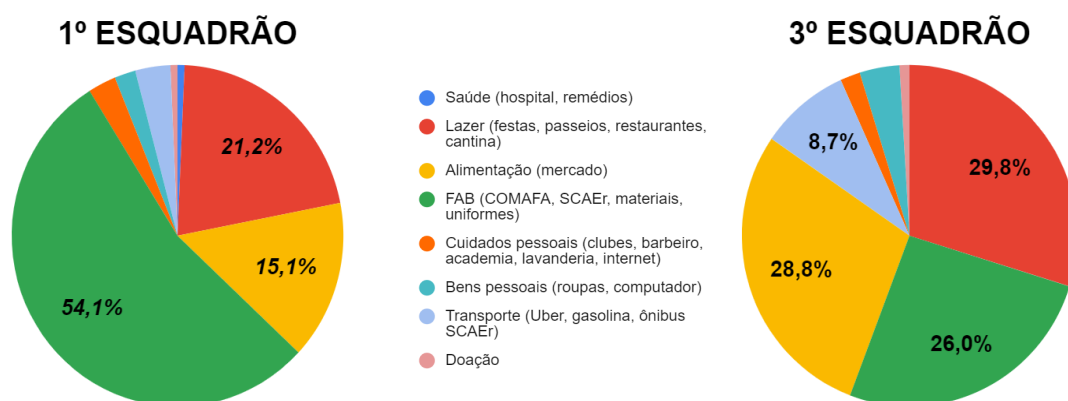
1º ESQUADRÃO

21,2%

15,1%

54,1%

Saúde (hospital, remédios)

Lazer (festas, passeios, restaurantes, cantina)

Alimentação (mercado)

FAB (COMAFA, SCAEr, materiais, uniformes)

Cuidados pessoais (clubes, barbeiro, academia, lavanderia, internet)

Bens pessoais (roupas, computador)

Transporte (Uber, gasolina, ônibus SCAEr)

Doação

3º ESQUADRÃO

8,7%

29,8%

28,8%

26,0%